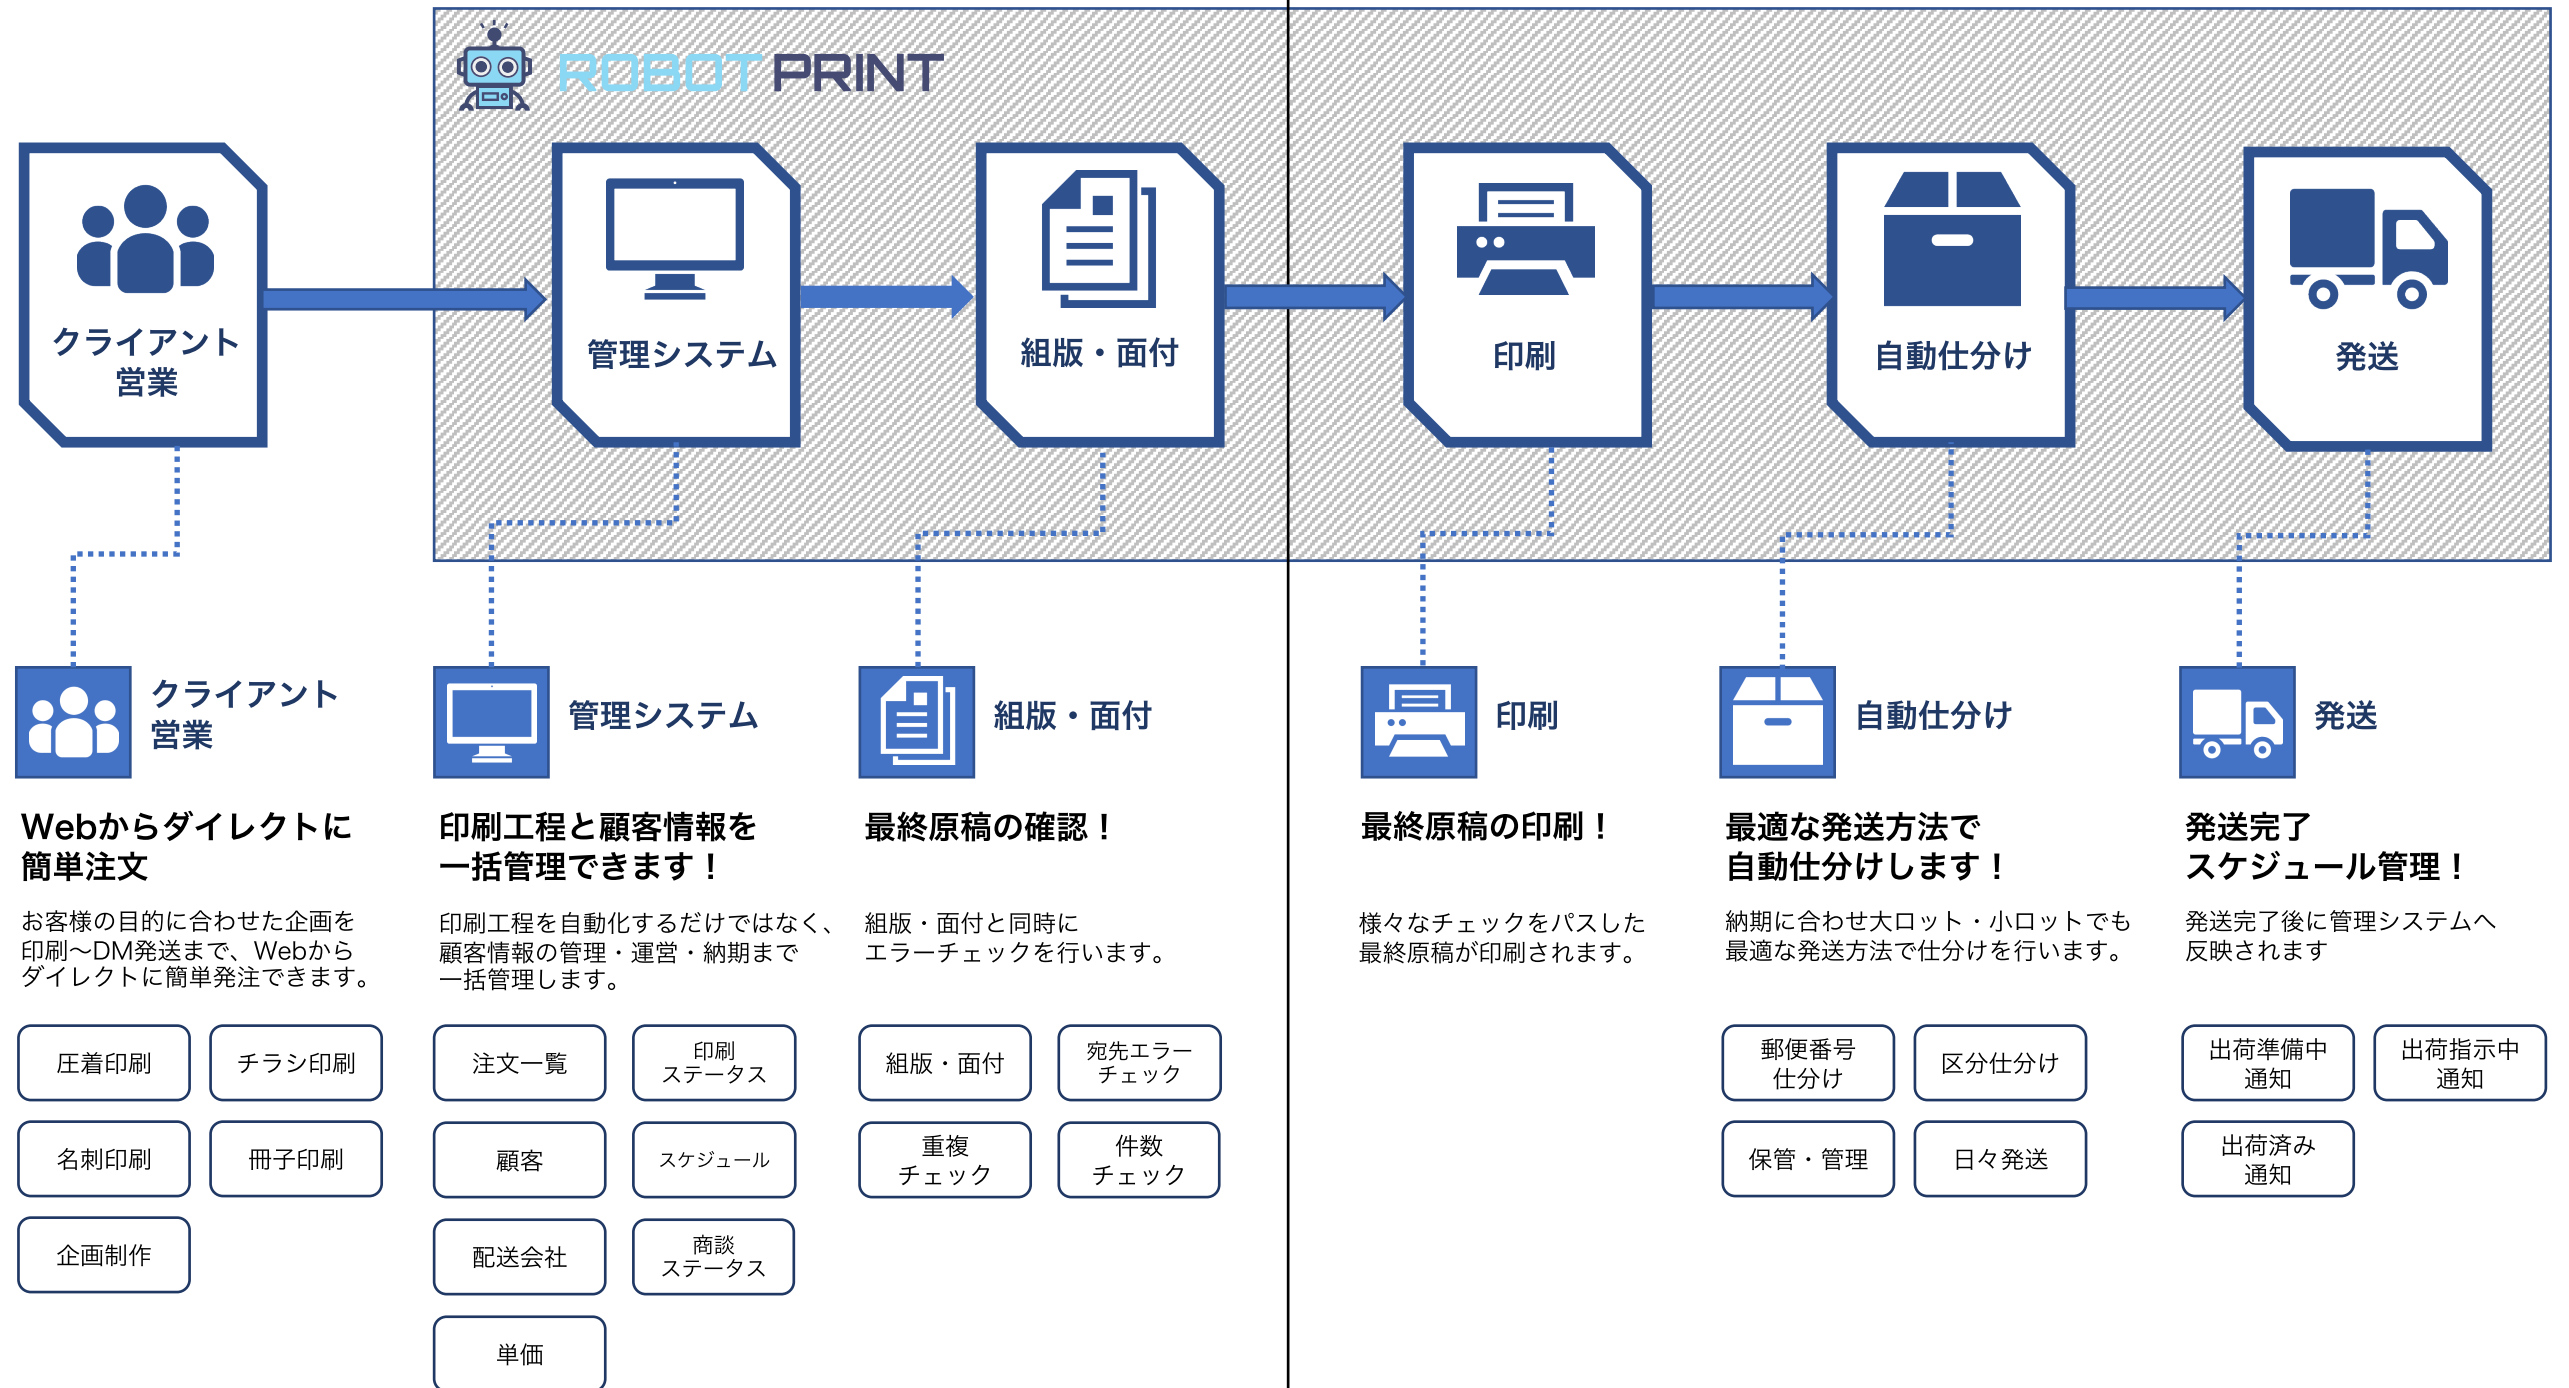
ROBOT PRINT

クライアント営業

管理システム

組版・面付

印刷

自動仕分け

発送

クライアント営業

Webからダイレクトに簡単注文

お客様の目的に合わせた企画を印刷〜DM発送まで、Webからダイレクトに簡単発注できます。

圧着印刷
チラシ印刷
名刺印刷
冊子印刷
企画制作

管理システム

印刷工程と顧客情報を一括管理できます！

印刷工程を自動化するだけではなく、顧客情報の管理・運営・納期まで一括管理します。

注文一覧
印刷ステータス
顧客
スケジュール
配送会社
商談ステータス
単価

組版・面付

最終原稿の確認！

組版・面付と同時にエラーチェックを行います。

組版・面付
宛先エラーチェック
重複チェック
件数チェック

印刷

最終原稿の印刷！

様々なチェックをパスした最終原稿が印刷されます。

自動仕分け

最適な発送方法で自動仕分けします！

納期に合わせ大ロット・小ロットでも最適な発送方法で仕分けを行います。

郵便番号仕分け
区分仕分け
保管・管理
日々発送

発送

発送完了スケジュール管理！

発送完了後に管理システムへ反映されます

出荷準備中通知
出荷指示中通知
出荷済み通知